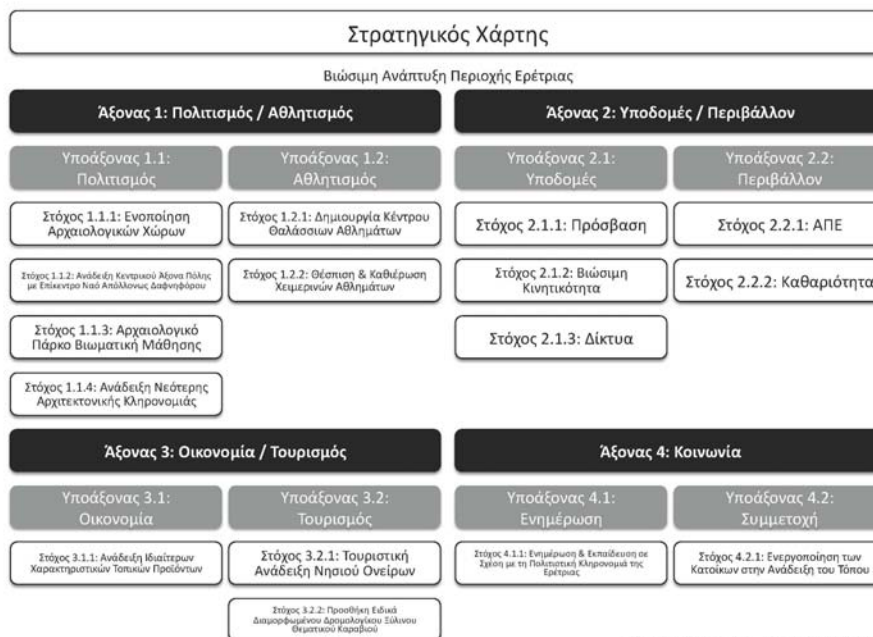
Στρατηγικός Χάρτης

Βιώσιμη Ανάπτυξη Περιοχής Ερέτριας

Άξονας 1: Πολιτισμός / Αθλητισμός

Υποάξονας 1.1: Πολιτισμός

Στόχος 1.1.1: Ενοποίηση Αρχαιολογικών Χώρων

Στόχος 1.1.2: Ανάδειξη Κεντρικού Άξονα Πόλης με Επίκεντρο Ναό Απόλλωνος Δαφνηφόρου

Στόχος 1.1.3: Αρχαιολογικό Πάρκο Βιωματική Μάθησης

Στόχος 1.1.4: Ανάδειξη Νεότερης Αρχιτεκτονικής Κληρονομιάς

Υποάξονας 1.2: Αθλητισμός

Στόχος 1.2.1: Δημιουργία Κέντρου Θαλάσσιων Αθλημάτων

Στόχος 1.2.2: Θέσπιση & Καθιέρωση Χειμερινών Αθλημάτων

Άξονας 2: Υποδομές / Περιβάλλον

Υποάξονας 2.1: Υποδομές

Στόχος 2.1.1: Πρόσβαση

Στόχος 2.1.2: Βιώσιμη Κινητικότητα

Στόχος 2.1.3: Δίκτυα

Υποάξονας 2.2: Περιβάλλον

Στόχος 2.2.1: ΑΠΕ

Στόχος 2.2.2: Καθαριότητα

Άξονας 3: Οικονομία / Τουρισμός

Υποάξονας 3.1: Οικονομία

Στόχος 3.1.1: Ανάδειξη Ιδιαίτερων Χαρακτηριστικών Τοπικών Προϊόντων

Υποάξονας 3.2: Τουρισμός

Στόχος 3.2.1: Τουριστική Ανάδειξη Νησιού Ονείρων

Στόχος 3.2.2: Προσθήκη Ειδικά Διαμορφωμένου Δρομολογίου Ξύλινου Θεματικού Καραβιού

Άξονας 4: Κοινωνία

Υποάξονας 4.1: Ενημέρωση

Στόχος 4.1.1: Ενημέρωση & Εκπαίδευση σε Σχέση με τη Πολιτιστική Κληρονομιά της Ερέτριας

Υποάξονας 4.2: Συμμετοχή

Στόχος 4.2.1: Ενεργοποίηση των Κατοίκων στην Ανάδειξη του Τόπου